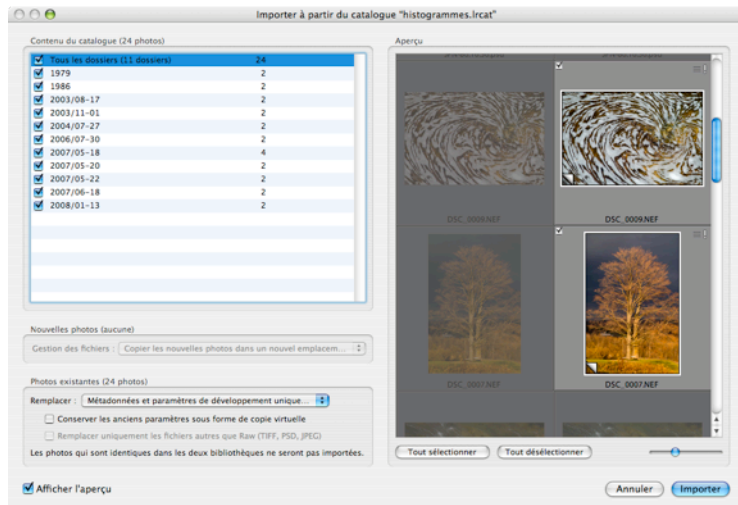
Importer à partir du catalogue "histogrammes.lrcat"

Contenu du catalogue (24 photos)

| | |
|---|---|
| Tous les dossiers (11 dossiers) | 24 |
| 1979 | 2 |
| 1986 | 2 |
| 2003/08-17 | 2 |
| 2003/11-01 | 2 |
| 2004/07-27 | 2 |
| 2006/07-30 | 2 |
| 2007/05-18 | 4 |
| 2007/05-20 | 2 |
| 2007/05-22 | 2 |
| 2007/06-18 | 2 |
| 2008/01-13 | 2 |

Nouvelles photos (aucune)

Gestion des fichiers : Copier les nouvelles photos dans un nouvel emplacem...

Photos existantes (24 photos)

Remplacer : Métadonnées et paramètres de développement unique...

Conserver les anciens paramètres sous forme de copie virtuelle

Remplacer uniquement les fichiers autres que Raw (TIFF, PSD, JPEG)

Les photos qui sont identiques dans les deux bibliothèques ne seront pas importées.

Aperçu

DSC_0009.NEF

DSC_0009.NEF

DSC_0007.NEF

DSC_0007.NEF

Tout sélectionner

Tout désélectionner

Afficher l'aperçu

Annuler

Importer